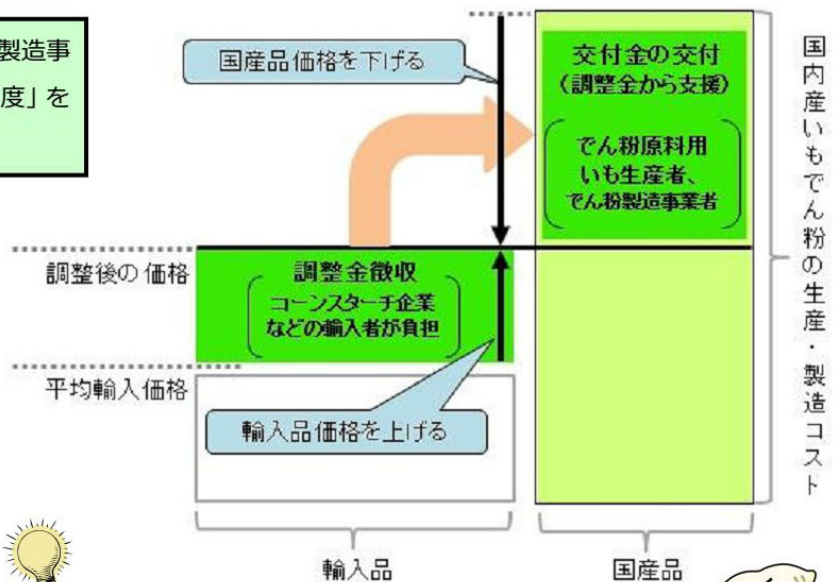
製造事

度」を

国産品価格を下げる

交付金の交付
(調整金から支援)

でん粉原料用
いも生産者、
でん粉製造事業者

国内産いもでん粉の生産・製造コスト

調整後の価格

調整金徴収
コーンスターチ企業
などの輸入者が負担

平均輸入価格

輸入品価格を上げる

輸入品

国産品